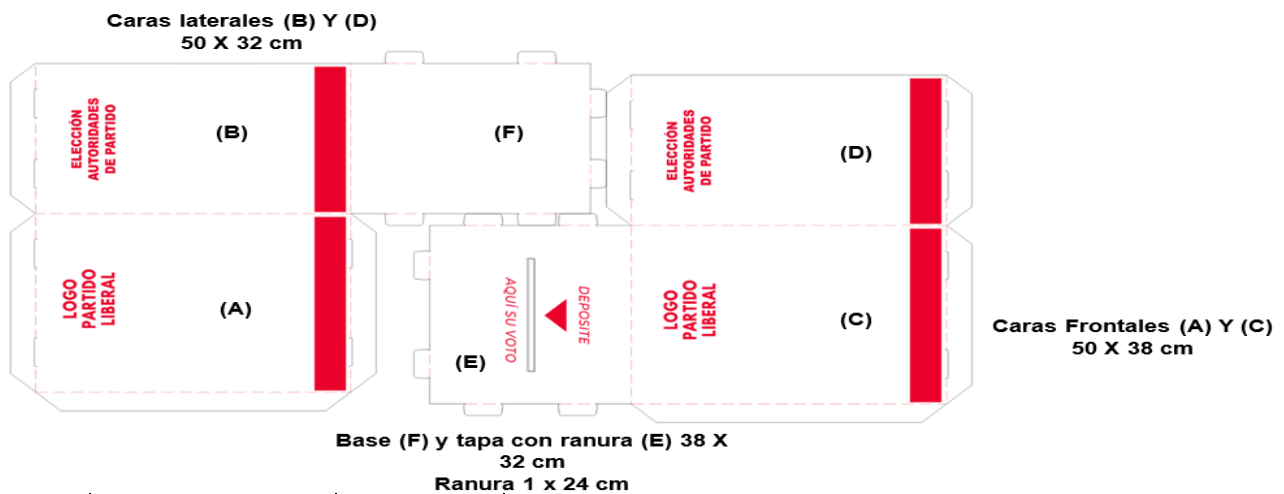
Caras laterales (B) Y (D)
50 X 32 cm

ELECCIÓN AUTORIDADES DE PARTIDO

(B)

(F)

ELECCIÓN AUTORIDADES DE PARTIDO

(D)

LOGO PARTIDO LIBERAL

(A)

AQUÍ SU VOTO

DEPOSITE

(E)

LOGO PARTIDO LIBERAL

(C)

Caras Frontales (A) Y (C)
50 X 38 cm

Base (F) y tapa con ranura (E) 38 X 32 cm
Ranura 1 x 24 cm